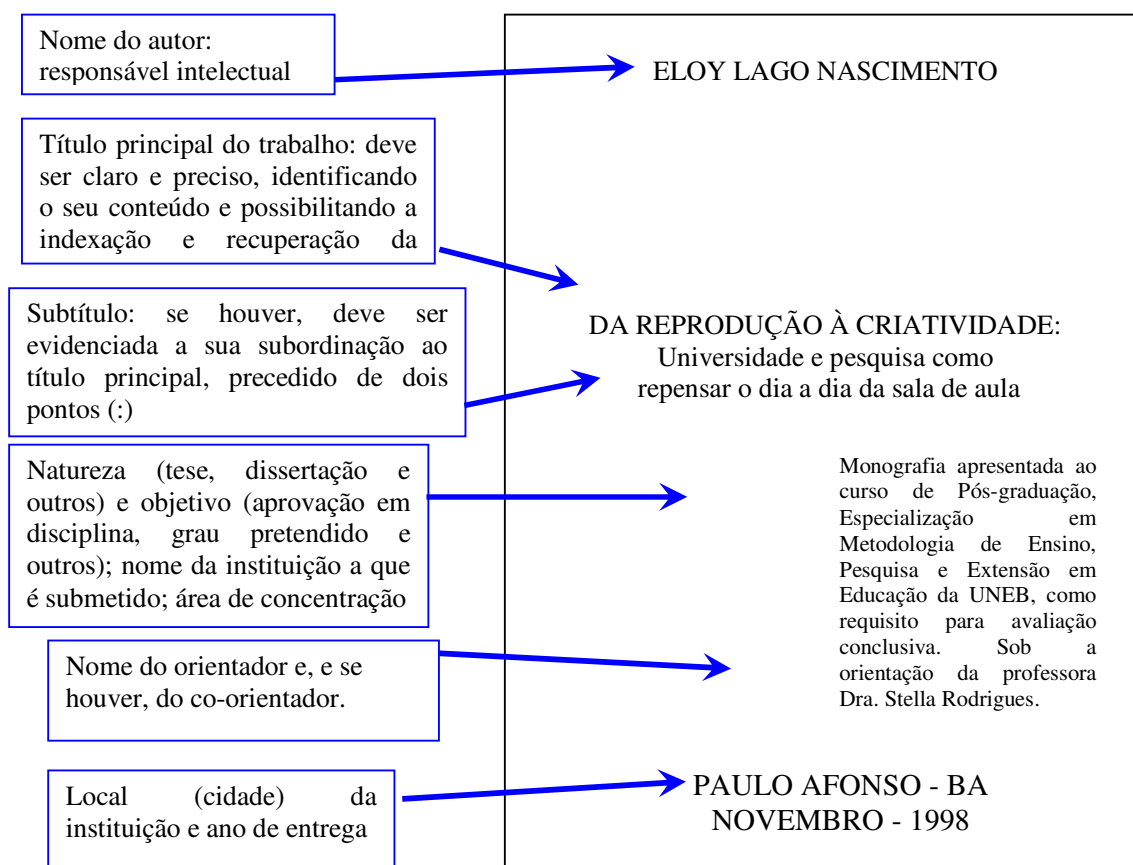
Nome do autor: responsável intelectual

ELOY LAGO NASCIMENTO

Título principal do trabalho: deve ser claro e preciso, identificando o seu conteúdo e possibilitando a indexação e recuperação da

Subtítulo: se houver, deve ser evidenciada a sua subordinação ao título principal, precedido de dois pontos (:)

DA REPRODUÇÃO À CRIATIVIDADE: Universidade e pesquisa como repensar o dia a dia da sala de aula

Natureza (tese, dissertação e outros) e objetivo (aprovação em disciplina, grau pretendido e outros); nome da instituição a que é submetido; área de concentração

Monografia apresentada ao curso de Pós-graduação, Especialização em Metodologia de Ensino, Pesquisa e Extensão em Educação da UNEB, como requisito para avaliação conclusiva. Sob a orientação da professora Dra. Stella Rodrigues.

Nome do orientador e, e se houver, do co-orientador.

Local (cidade) da instituição e ano de entrega

PAULO AFONSO - BA
NOVEMBRO - 1998